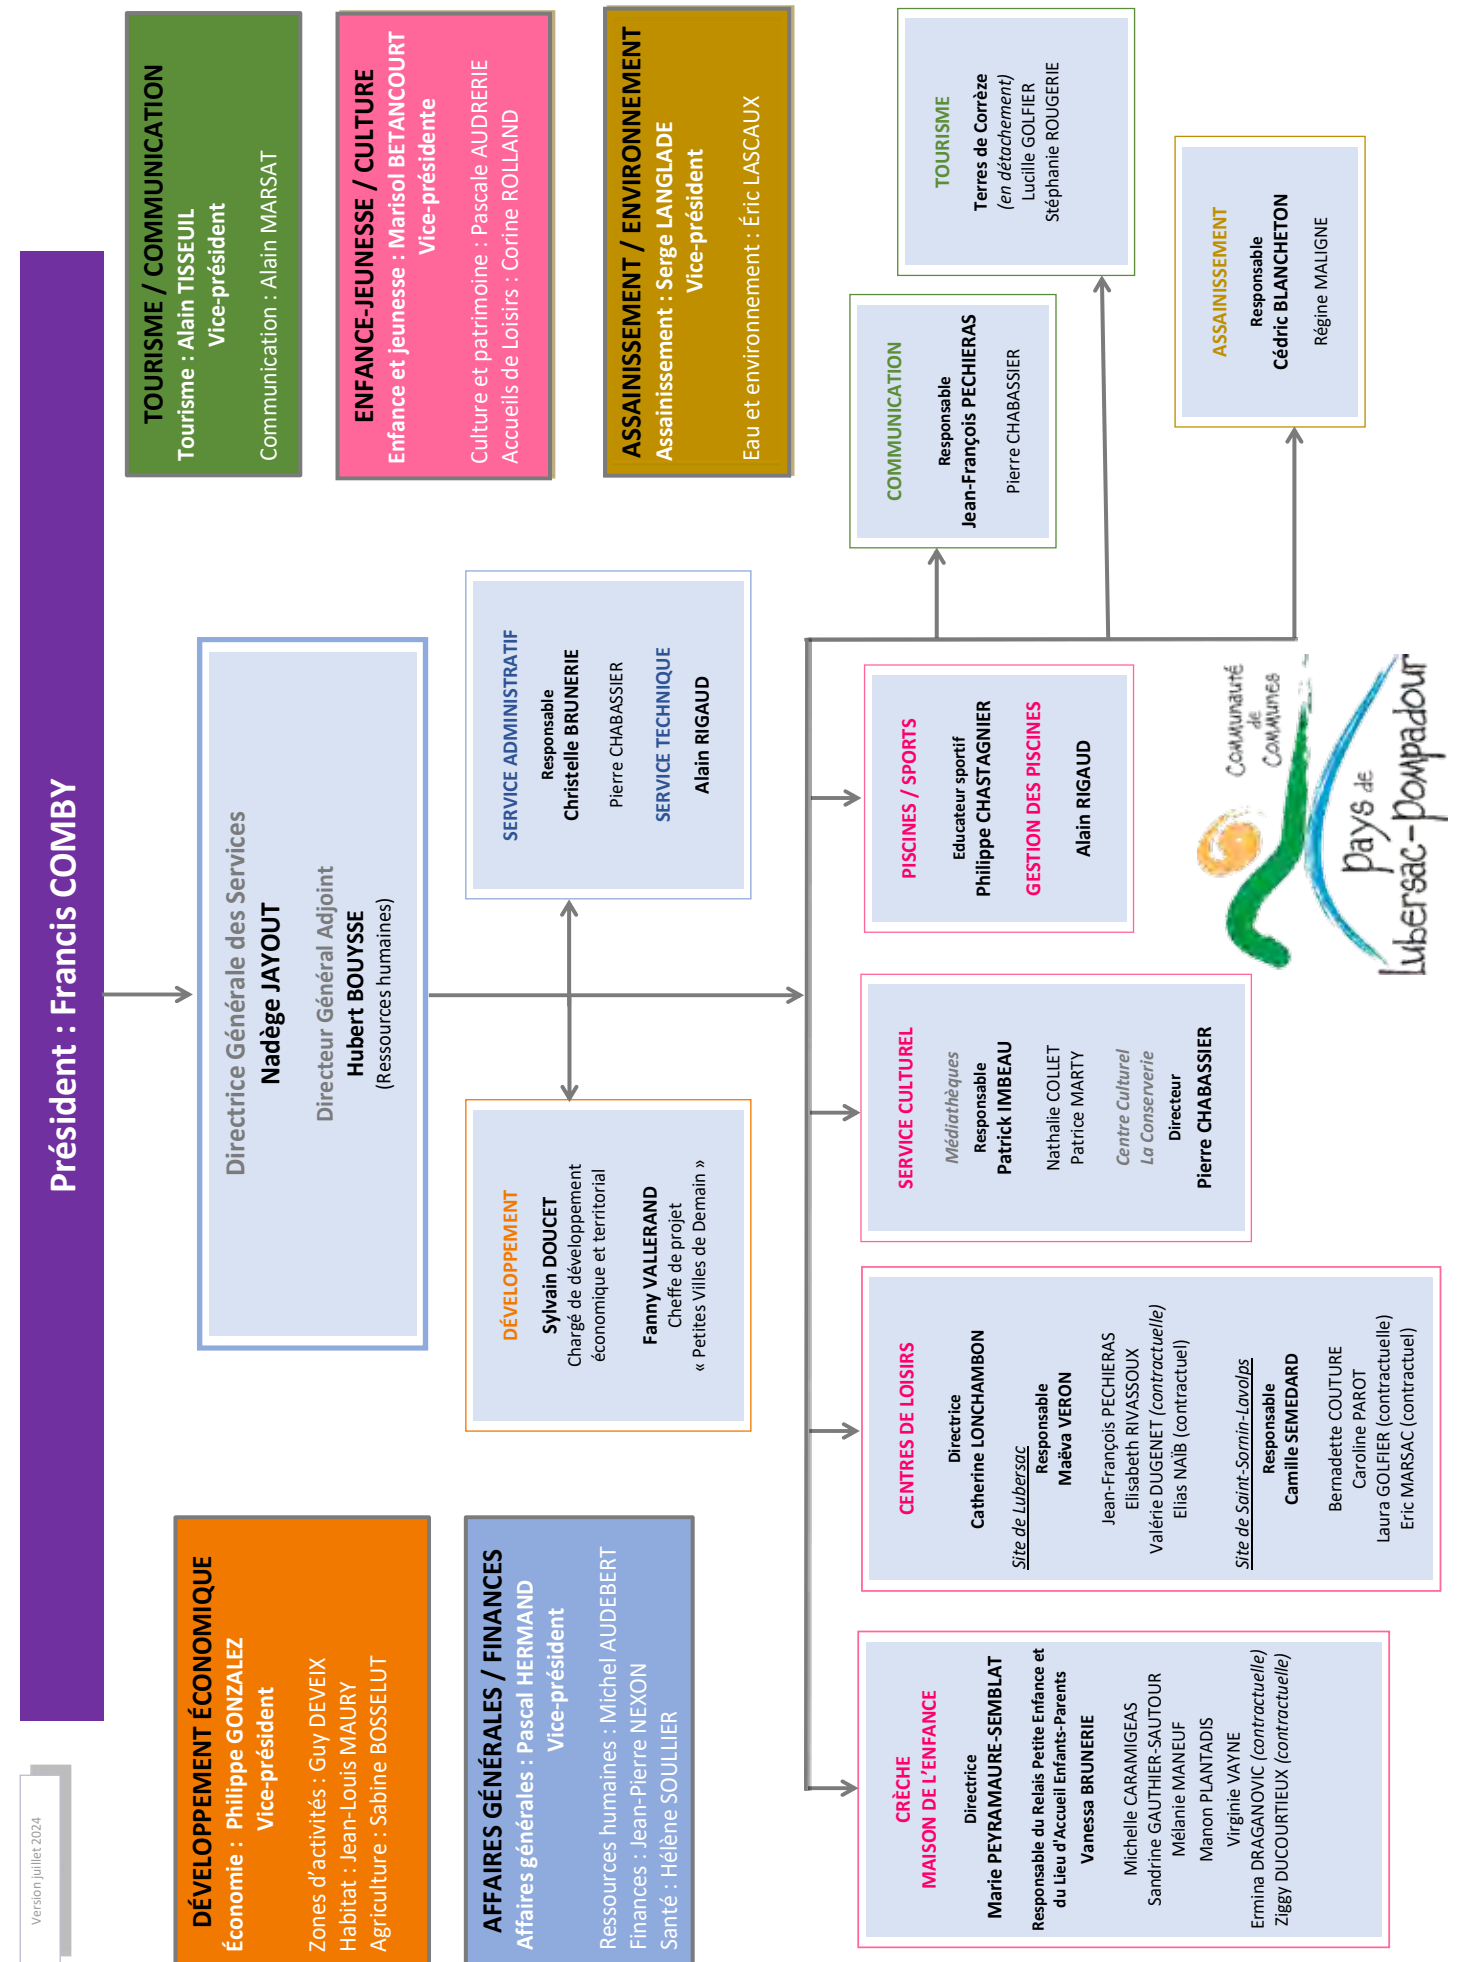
Version juillet 2024

Président : Francis COMBY

TOURISME / COMMUNICATION
Tourisme : Alain TISSEUIL
Vice-président
Communication : Alain MARSAT

ENFANCE-JEUNESSE / CULTURE
Enfance et jeunesse : Marisol BETANCOURT
Vice-présidente
Culture et patrimoine : Pascale AUDRERIE
Accueils de Loisirs : Corine ROLLAND

ASSAINISSEMENT / ENVIRONNEMENT
Assainissement : Serge LANGLADE
Vice-président
Eau et environnement : Éric LASCAUX

DÉVELOPPEMENT ÉCONOMIQUE
Économie : Philippe GONZALEZ
Vice-président
Zones d'activités : Guy DEVEIX
Habitat : Jean-Louis MAURY
Agriculture : Sabine BOSSELUT

AFFAIRES GÉNÉRALES / FINANCES
Affaires générales : Pascal HERMAND
Vice-président
Ressources humaines : Michel AUDEBERT
Finances : Jean-Pierre NEXON
Santé : Hélène SOULLIER

Directrice Générale des Services
Nadège JAYOUT
Directeur Général Adjoint
Hubert BOUYSSE
(Ressources humaines)

SERVICE ADMINISTRATIF
Responsable
Christelle BRUNERIE
Pierre CHABASSIER
SERVICE TECHNIQUE
Alain RIGAUD

DÉVELOPPEMENT
Sylvain DOUCET
Chargé de développement économique et territorial
Fanny VALLERAND
Cheffe de projet
« Petites Villes de Demain »

COMMUNICATION
Responsable
Jean-François PECHIERAS
Pierre CHABASSIER

TOURISME
Terres de Corrèze
(en détachement)
Lucille GOLFIER
Stéphanie ROUGERIE

ASSAINISSEMENT
Responsable
Cédric BLANCHETON
Régine MALIGNE

PISCINES / SPORTS
Educateur sportif
Philippe CHASTAGNIER
GESTION DES PISCINES
Alain RIGAUD

Communauté de Communes
Pays de Lubersac-Pompadour

SERVICE CULTUREL
Médiathèques
Responsable
Patrick IMBEAU
Nathalie COLLET
Patrice MARTY
Centre Culturel
La Conserverie
Directeur
Pierre CHABASSIER

CENTRES DE LOISIRS
Directrice
Catherine LONCHAMBON
Site de Lubersac
Responsable
Maëva VERON
Jean-François PECHIERAS
Elisabeth RIVASSOUX
Valérie DUGENET (contractuelle)
Elias NAÏB (contractuel)
Site de Saint-Sornin-Lavolps
Responsable
Camille SEMEDARD
Bernadette COUTURE
Caroline PAROT
Laura GOLFIER (contractuelle)
Eric MARSAC (contractuel)

CRÈCHE
MAISON DE L'ENFANCE
Directrice
Marie PEYRAMAURE-SEMBLAT
Responsable du Relais Petite Enfance et du Lieu d'Accueil Enfants-Parents
Vanessa BRUNERIE
Michelle CARAMIGEAS
Sandrine GAUTHIER-SAUTOUR
Mélanie MANEUF
Manon PLANTADIS
Virginie VAYNE
Ermina DRAGANOVIC (contractuelle)
Ziggy DUCOURTIEUX (contractuelle)